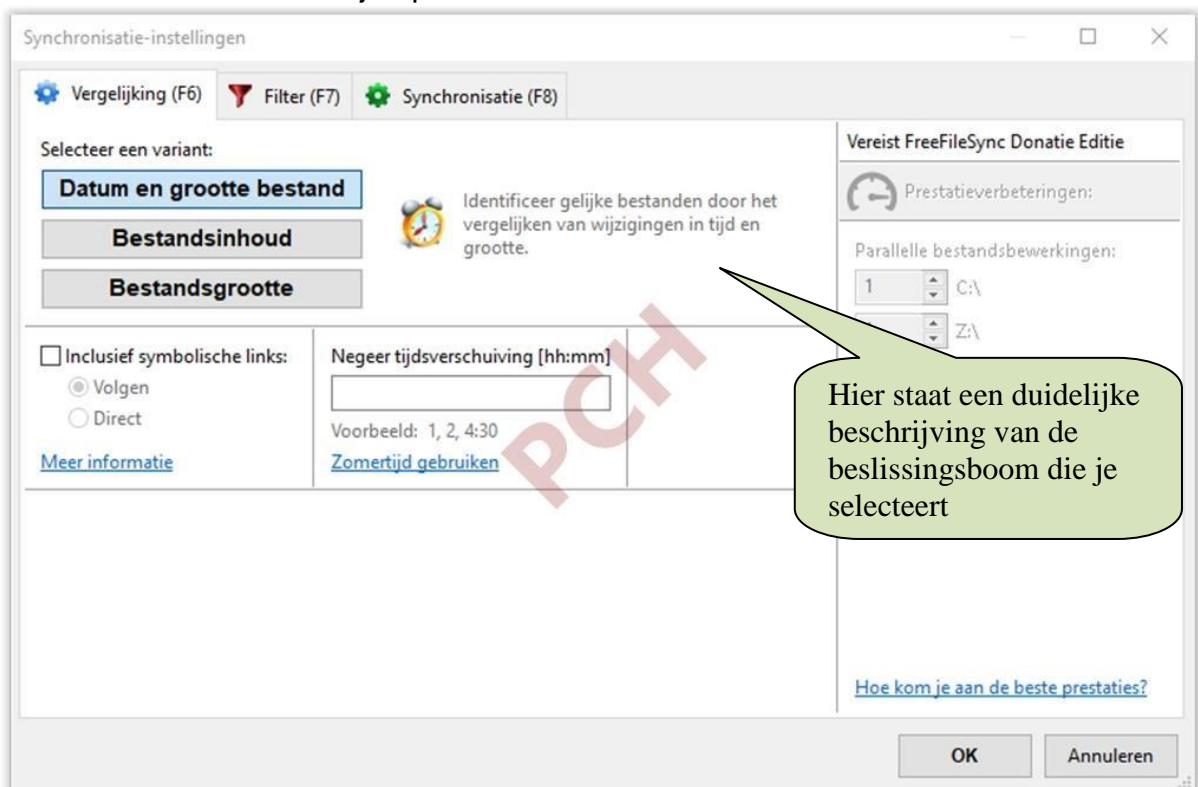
Synchronisatie-instellingen

Vergelijking (F6) Filter (F7) Synchronisatie (F8)

Selecteer een variant:

Datum en grootte bestand

Bestandsinhoud

Bestandsgrootte

Identificeer gelijke bestanden door het vergelijken van wijzigingen in tijd en grootte.

Vereist FreeFileSync Donatie Editie

Prestatieverbeteringen:

Parallelle bestandsbewerkingen:

1 C:\

Z:\

Inclusief symbolische links:

Volgen

Direct

Meer informatie

Negeer tijdsverschuiving [hh:mm]

Voorbeeld: 1, 2, 4:30

Zomertijd gebruiken

PCH

Hier staat een duidelijke beschrijving van de beslissingsboom die je selecteert

Hoe kom je aan de beste prestaties?

OK

Annuleren